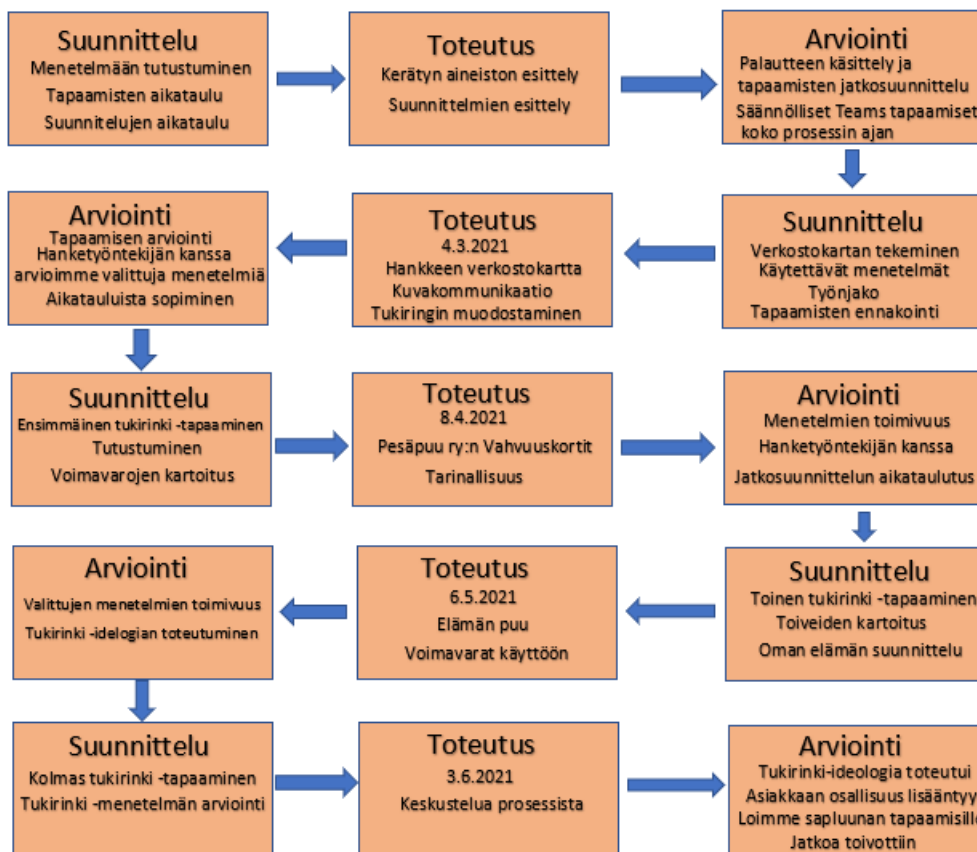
Suunnittelu
Menetelmään tutustuminen
Tapaamisten aikataulu
Suunnitelujen aikataulu

Toteutus
Kerätyn aineiston esittely
Suunnittelmien esittely

Arviointi
Palautteen käsittely ja tapaamisten jatkosuunnittelu
Säännölliset Teams tapaamiset koko prosessin ajan

Suunnittelu
Verkostokartan tekeminen
Käytettävät menetelmät
Työnjako
Tapaamisten ennakointi

Toteutus
4.3.2021
Hankkeen verkostokartta
Kuvakommunikaatio
Tukiringin muodostaminen

Arviointi
Tapaamisen arviointi
Hanketyöntekijän kanssa arvioimme valittuja menetelmiä
Aikatauluista sopiminen

Suunnittelu
Ensimmäinen tukirinki -tapaaminen
Tutustuminen
Voimavarojen kartoitus

Toteutus
8.4.2021
Pesäpuu ry:n Vahvuuskortit
Tarinallisuus

Arviointi
Menetelmien toimivuus
Hanketyöntekijän kanssa
Jatkosuunnittelun aikataulutus

Suunnittelu
Toinen tukirinki -tapaaminen
Toiveiden kartoitus
Oman elämän suunnittelu

Toteutus
6.5.2021
Elämän puu
Voimavarat käyttöön

Arviointi
Valittujen menetelmien toimivuus
Tukirinki -idelogian toteutuminen

Suunnittelu
Kolmas tukirinki -tapaaminen
Tukirinki -menetelmän arviointi

Toteutus
3.6.2021
Keskustelua prosessista

Arviointi
Tukirinki-ideologia toteutui
Asiakkaan osallisuus lisääntyy
Loimme sapluunan tapaamisille
Jatkoa toivottiin